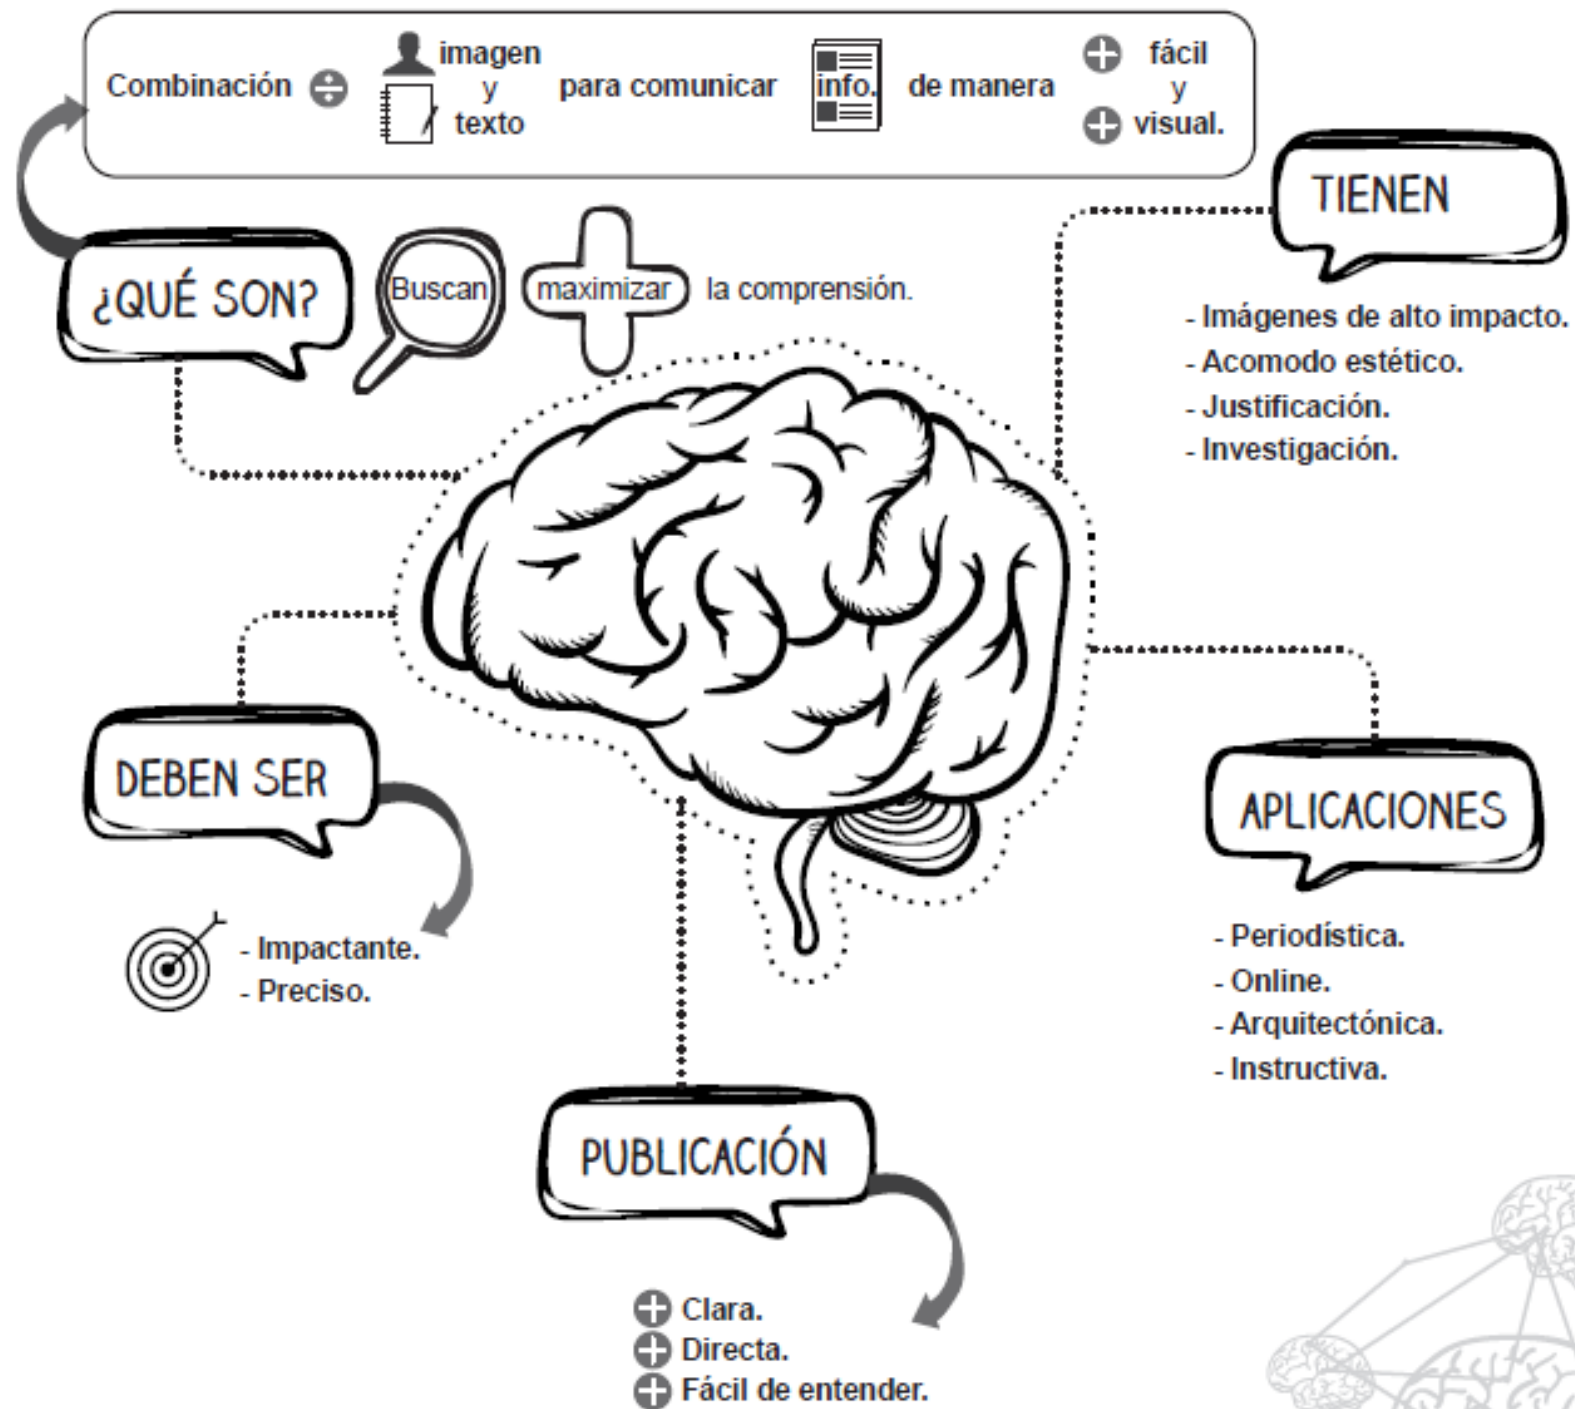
Combinación ÷ imagen y texto para comunicar info. de manera + fácil y + visual.

¿QUÉ SON?

Buscan maximizar la comprensión.

TIENEN

- Imágenes de alto impacto.
- Acomodo estético.
- Justificación.
- Investigación.

DEBEN SER

- Impactante.
- Preciso.

APLICACIONES

- Periodística.
- Online.
- Arquitectónica.
- Instructiva.

PUBLICACIÓN

+ Clara.
+ Directa.
+ Fácil de entender.